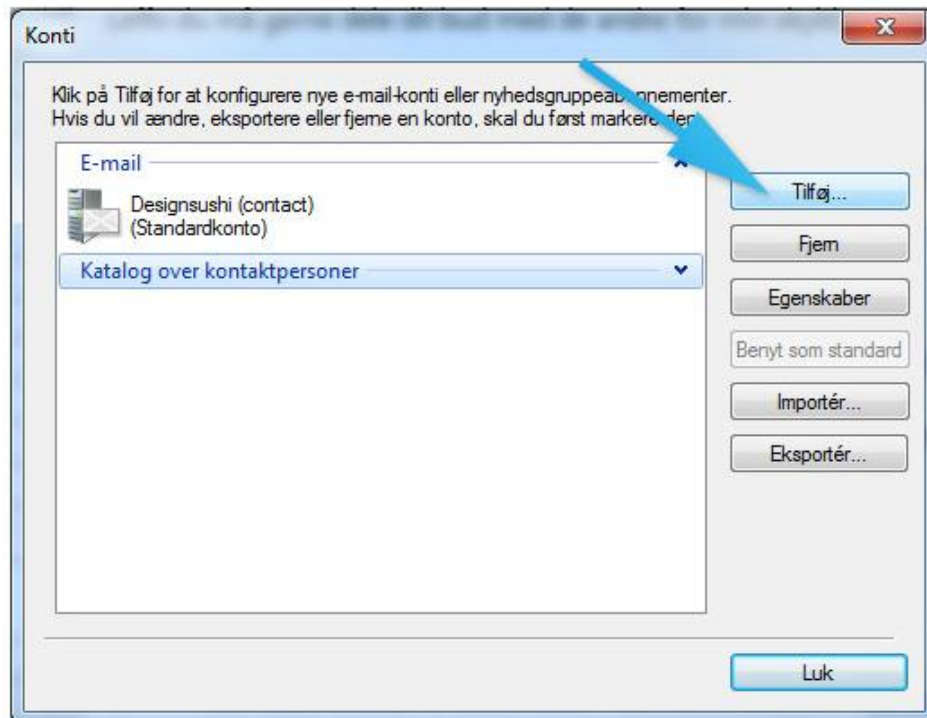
Konti

Klik på Tilføj for at konfigurere nye e-mail-konti eller nyhedsgruppeab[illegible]nnementer. Hvis du vil ændre, eksportere eller fjerne en konto, skal du først markere den.

E-mail

Designsushi (contact)
(Standardkonto)

Katalog over kontaktpersoner

Tilføj...

Fjern

Egenskaber

Benyt som standard

Importér...

Eksportér...

Luk